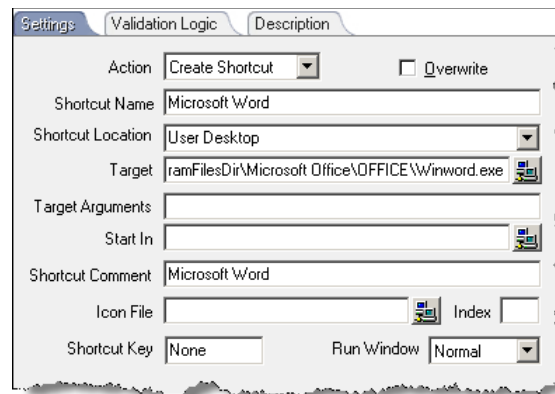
Settings
Validation Logic
Description

Action Create Shortcut
Overwrite

Shortcut Name Microsoft Word

Shortcut Location User Desktop

Target ramFilesDir\Microsoft Office\OFFICE\Winword.exe

Target Arguments

Start In

Shortcut Comment Microsoft Word

Icon File
Index

Shortcut Key None
Run Window Normal